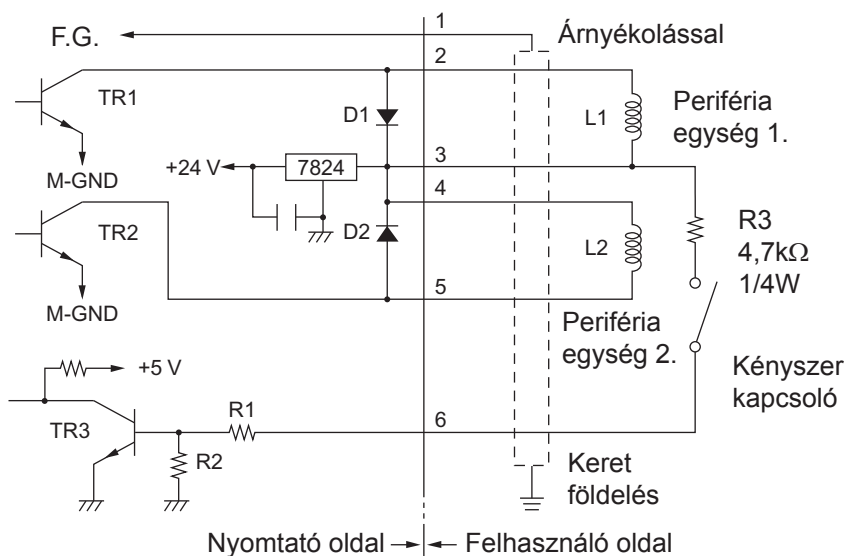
F.G.
1
Árnyékolással
2
TR1
D1
Periféria egység 1.
L1
M-GND
+24 V
7824
3
4
TR2
D2
R3
4,7k$\Omega$
1/4W
L2
5
M-GND
Periféria egység 2.
+5 V
Kényszer kapcsoló
R1
6
TR3
R2
Keret földelés
Nyomtató oldal
Felhasználó oldal